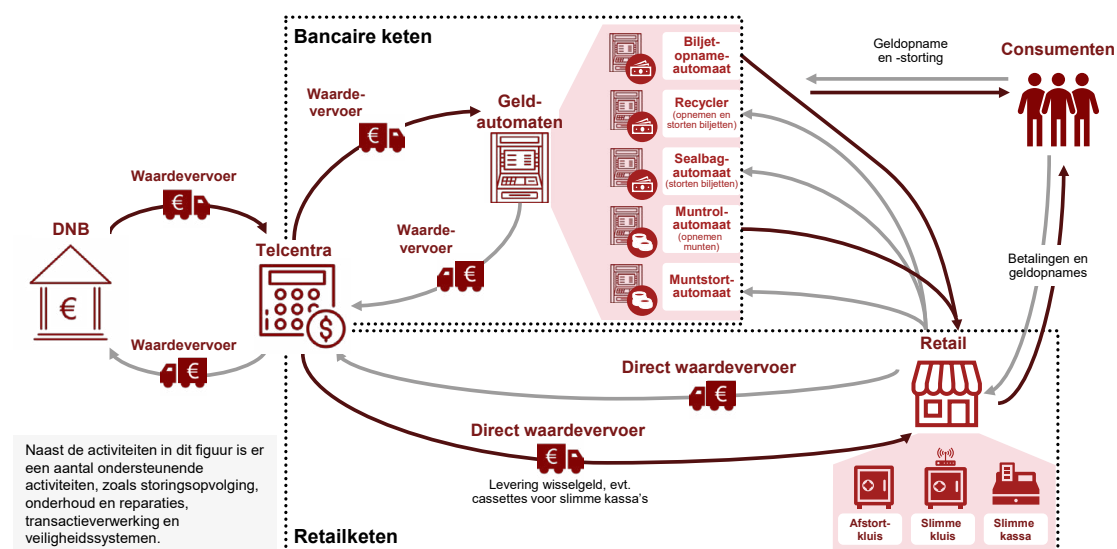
Bancaire keten

Geldopname en -storting

Consumenten

Biljet-opname-automaat

Recycler (opnemen en storten biljetten)

Sealbag-automaat (storten biljetten)

Muntrol-automaat (opnemen munten)

Muntstort-automaat

Waarde-vervoer

Geld-automaten

Waardevervoer

DNB

Telcentra

Waarde-vervoer

Betalingen en geldopnames

Waardevervoer

Retail

Direct waardevervoer

Direct waardevervoer

Levering wisselgeld, evt. cassettes voor slimme kassa's

Naast de activiteiten in dit figuur is er een aantal ondersteunende activiteiten, zoals storingsopvolging, onderhoud en reparaties, transactieverwerking en veiligheidssystemen.

Retailketen

Afstort-kluis

Slimme kluis

Slimme kassa